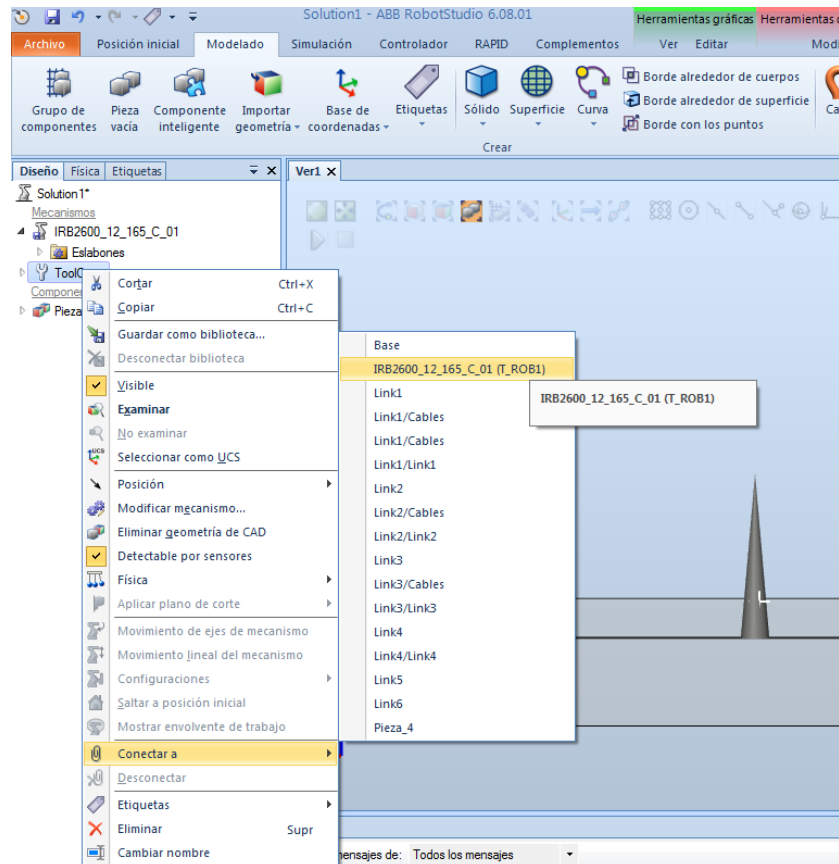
Solution1 - ABB RobotStudio 6.08.01
Herramientas gráficas Herramientas d
Archivo Posición inicial Modelado Simulación Controlador RAPID Complementos Ver Editar Modi
Grupo de componentes
Pieza vacía
Componente inteligente
Importar geometría
Base de coordenadas
Etiquetas
Sólido
Superficie
Curva
Borde alrededor de cuerpos
Borde alrededor de superficie
Borde con los puntos
Crear
Ca
Diseño Física Etiquetas
Ver1
Solution1*
Mecanismos
IRB2600_12_165_C_01
Eslabones
ToolC
Compone
Pieza
Cortar Ctrl+X
Copiar Ctrl+C
Guardar como biblioteca...
Desconectar biblioteca
Visible
Examinar
No examinar
Seleccionar como UCS
Posición
Modificar mecanismo...
Eliminar geometría de CAD
Detectable por sensores
Física
Aplicar plano de corte
Movimiento de ejes de mecanismo
Movimiento lineal del mecanismo
Configuraciones
Saltar a posición inicial
Mostrar envolvente de trabajo
Conectar a
Desconectar
Etiquetas
Eliminar Supr
Cambiar nombre
Base
IRB2600_12_165_C_01 (T_ROB1)
Link1
Link1/Cables
Link1/Cables
Link1/Link1
Link2
Link2/Cables
Link2/Link2
Link3
Link3/Cables
Link3/Link3
Link4
Link4/Link4
Link5
Link6
Pieza_4
IRB2600_12_165_C_01 (T_ROB1)
nsajes de: Todos los mensajes